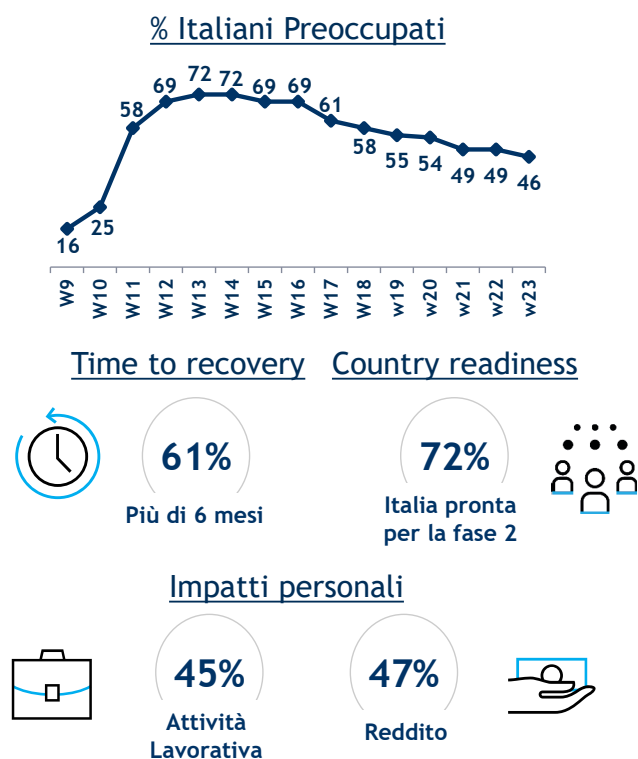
% Italiani Preoccupati

| W9 | W10 | W11 | W12 | W13 | W14 | W15 | W16 | W17 | W18 | w19 | w20 | w21 | W22 | w23 |
|---|---|---|---|---|---|---|---|---|---|---|---|---|---|---|
| 16 | 25 | 58 | 69 | 72 | 72 | 69 | 69 | 61 | 58 | 55 | 54 | 49 | 49 | 46 |

Time to recovery

61%
Più di 6 mesi

Country readiness

72%
Italia pronta per la fase 2

Impatti personali

45%
Attività Lavorativa

47%
Reddito